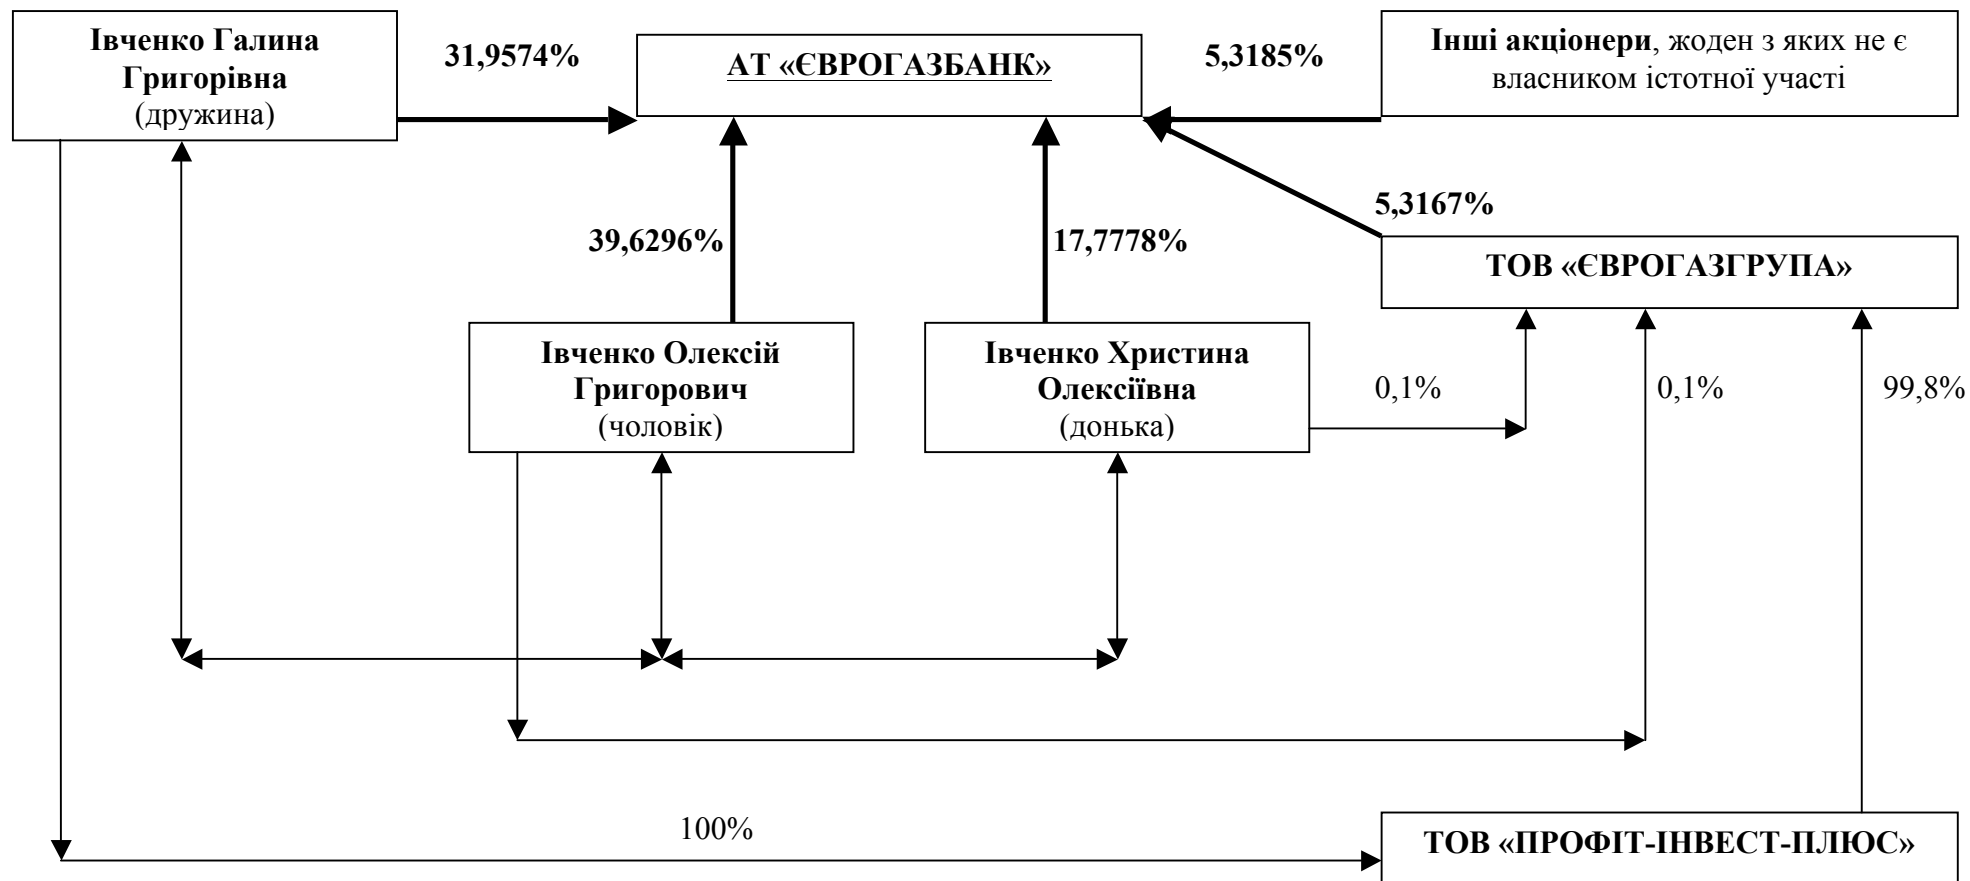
Івченко Галина Григорівна
(дружина)

31,9574%

АТ «ЄВРОГАЗБАНК»

5,3185%

Інші акціонери, жоден з яких не є власником істотної участі

5,3167%

39,6296%

17,7778%

ТОВ «ЄВРОГАЗГРУПА»

Івченко Олексій Григорович
(чоловік)

Івченко Христина Олексіївна
(донька)

0,1%

0,1%

99,8%

100%

ТОВ «ПРОФІТ-ІНВЕСТ-ПЛЮС»